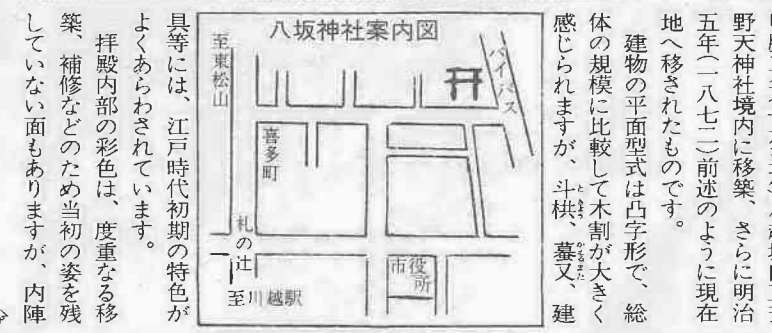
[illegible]野天神社境内に移築、さらに明治五年(一八七二)前述のように現在地へ移されたものです。

建物の平面型式は凸字形で、総体の規模に比較して木割が大きく感じられますが、斗栱、蟇又、建具等には、江戸時代初期の特色がよくあらわされています。

拝殿内部の彩色は、度重なる移築、補修などのため当初の姿を残していない面もありますが、内陣

八坂神社案内図
至東松山
バイパス
喜多町
札の辻
市役所
至川越駅